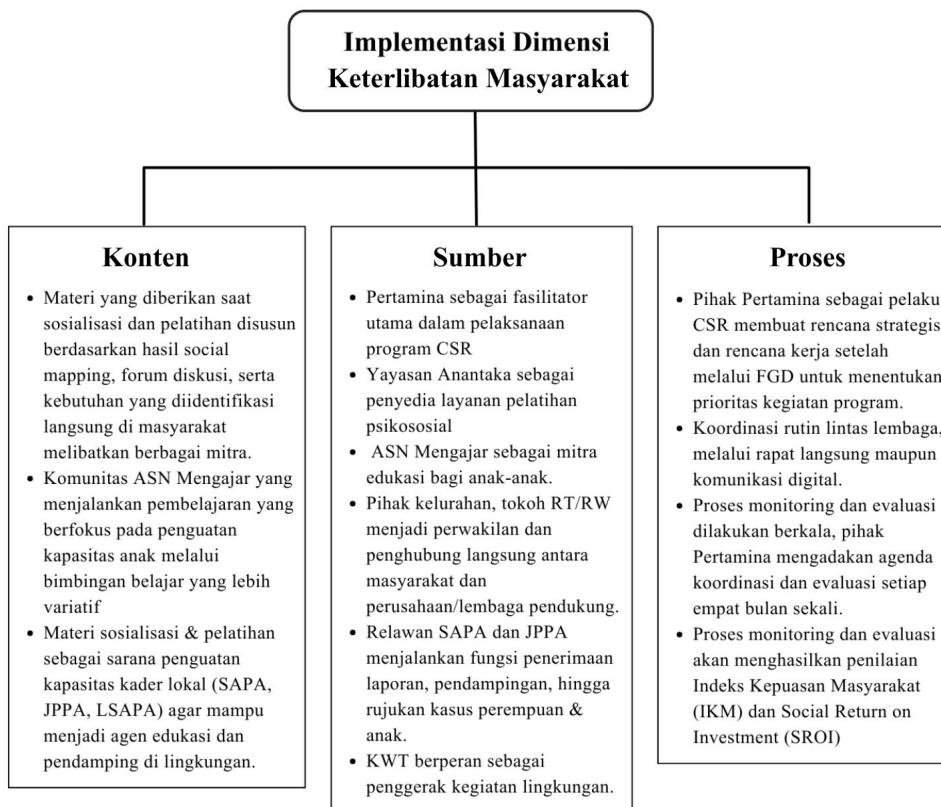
Implementasi Dimensi Keterlibatan Masyarakat

Konten

- Materi yang diberikan saat sosialisasi dan pelatihan disusun berdasarkan hasil social mapping, forum diskusi, serta kebutuhan yang diidentifikasi langsung di masyarakat melibatkan berbagai mitra.
- Komunitas ASN Mengajar yang menjalankan pembelajaran yang berfokus pada penguatan kapasitas anak melalui bimbingan belajar yang lebih variatif
- Materi sosialisasi & pelatihan sebagai sarana penguatan kapasitas kader lokal (SAPA, JPPA, LSAPA) agar mampu menjadi agen edukasi dan pendamping di lingkungan.

Sumber

- Pertamina sebagai fasilitator utama dalam pelaksanaan program CSR
- Yayasan Anantaka sebagai penyedia layanan pelatihan psikososial
- ASN Mengajar sebagai mitra edukasi bagi anak-anak.
- Pihak kelurahan, tokoh RT/RW menjadi perwakilan dan penghubung langsung antara masyarakat dan perusahaan/lembaga pendukung.
- Relawan SAPA dan JPPA menjalankan fungsi penerimaan laporan, pendampingan, hingga rujukan kasus perempuan & anak.
- KWT berperan sebagai penggerak kegiatan lingkungan.

Proses

- Pihak Pertamina sebagai pelaku CSR membuat rencana strategis dan rencana kerja setelah melalui FGD untuk menentukan prioritas kegiatan program.
- Koordinasi rutin lintas lembaga, melalui rapat langsung maupun komunikasi digital.
- Proses monitoring dan evaluasi dilakukan berkala, pihak Pertamina mengadakan agenda koordinasi dan evaluasi setiap empat bulan sekali.
- Proses monitoring dan evaluasi akan menghasilkan penilaian Indeks Kepuasan Masyarakat (IKM) dan Social Return on Investment (SROI)